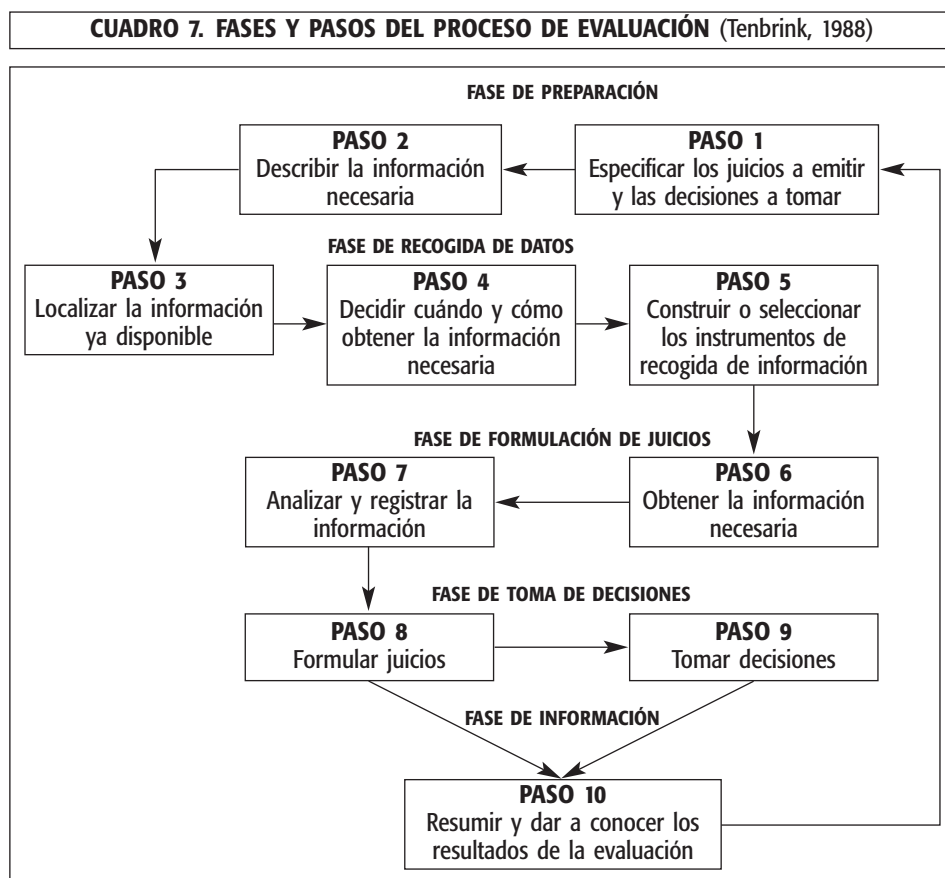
**CUADRO 7. FASES Y PASOS DEL PROCESO DE EVALUACIÓN** (Tenbrink, 1988)

FASE DE PREPARACIÓN

PASO 1
Especificar los juicios a emitir y las decisiones a tomar

PASO 2
Describir la información necesaria

FASE DE RECOGIDA DE DATOS

PASO 3
Localizar la información ya disponible

PASO 4
Decidir cuándo y cómo obtener la información necesaria

PASO 5
Construir o seleccionar los instrumentos de recogida de información

FASE DE FORMULACIÓN DE JUICIOS

PASO 6
Obtener la información necesaria

PASO 7
Analizar y registrar la información

FASE DE TOMA DE DECISIONES

PASO 8
Formular juicios

PASO 9
Tomar decisiones

FASE DE INFORMACIÓN

PASO 10
Resumir y dar a conocer los resultados de la evaluación